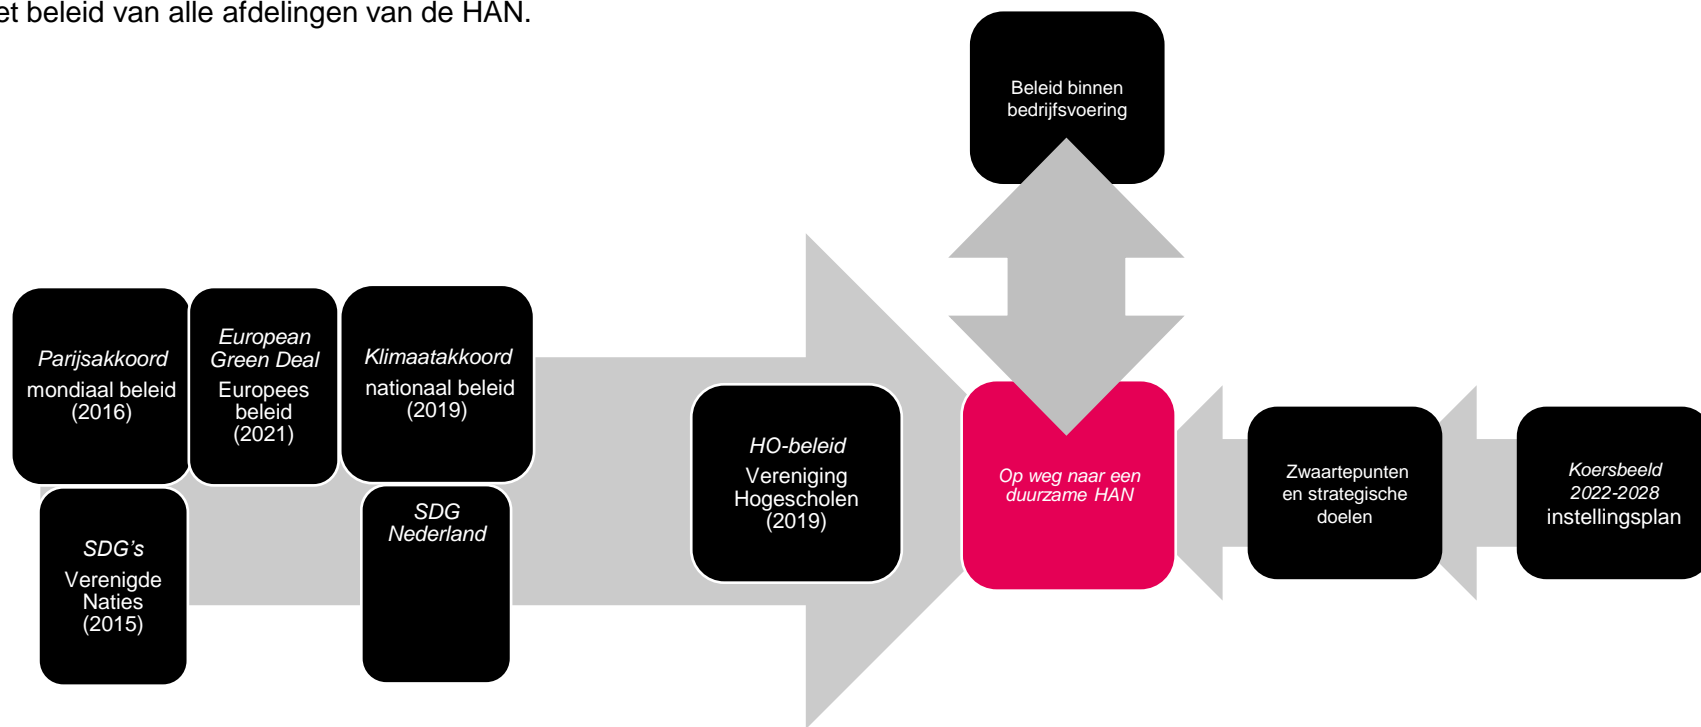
et beleid van alle afdelingen van de HAN.

Beleid binnen bedrijfsvoering

Parijsakkoord
mondiaal beleid (2016)

European Green Deal
Europees beleid (2021)

Klimaatakkoord
nationaal beleid (2019)

SDG's
Verenigde Naties (2015)

SDG Nederland

HO-beleid
Vereniging Hogescholen (2019)

Op weg naar een duurzame HAN

Zwaartepunten en strategische doelen

Koersbeeld 2022-2028
instellingsplan